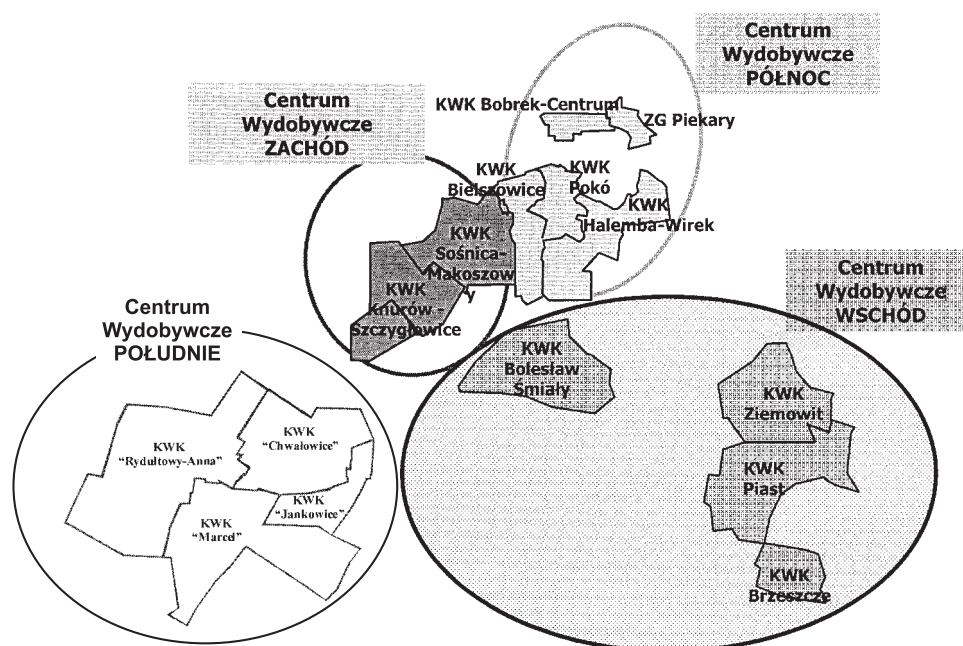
Centrum Wydobywcze PÓŁNOC

Centrum Wydobywcze ZACHÓD

KWK Bobrek-Centrum

ZG Piekary

KWK Bielszowice

KWK Pokój

KWK Halemba-Wirek

KWK Sośnica-Makoszowy

KWK Knurów - Szczygłowice

Centrum Wydobywcze WSCHÓD

Centrum Wydobywcze POŁUDNIE

KWK Bolesław Śmiały

KWK Ziemowit

KWK "Rydułtowy-Anna"

KWK "Chwałowice"

KWK "Jankowice"

KWK "Marcel"

KWK Piast

KWK Brzeszcze